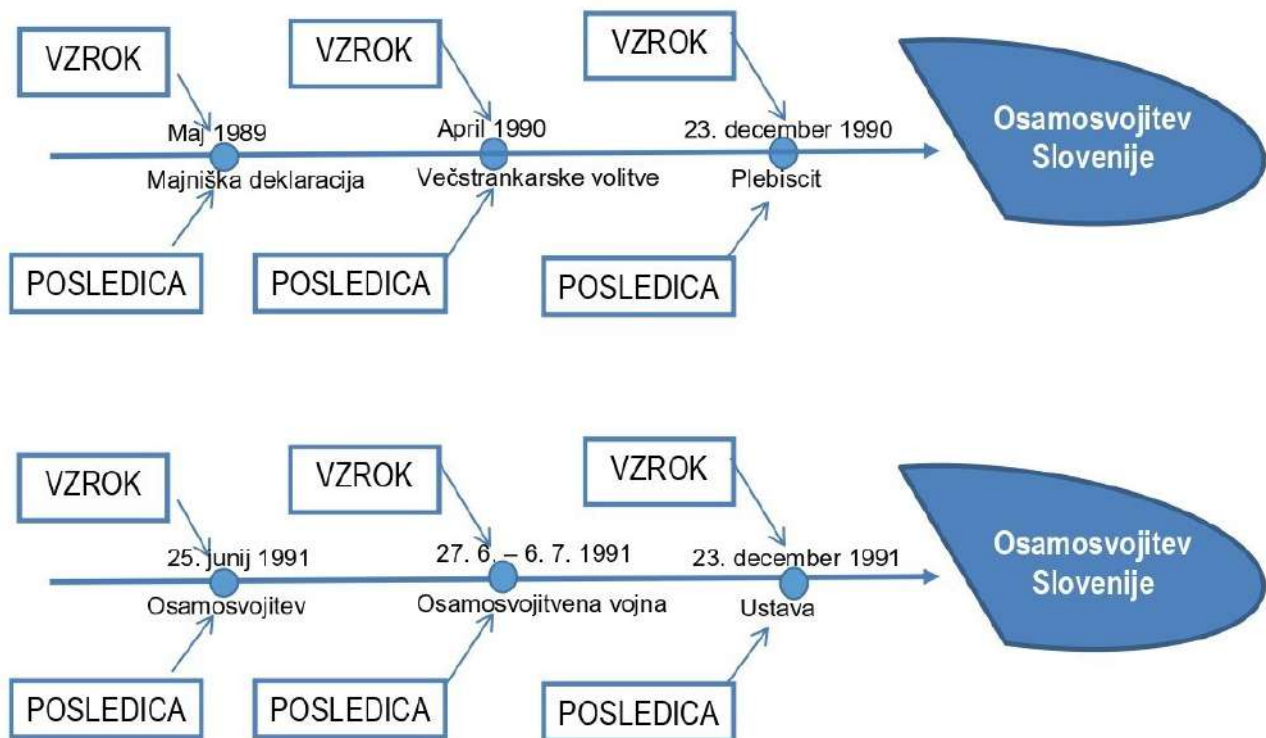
VZROK

VZROK

VZROK

Maj 1989
Majniška deklaracija

April 1990
Večstrankarske volitve

23. december 1990
Plebiscit

Osamosvojitev Slovenije

POSLEDICA

POSLEDICA

POSLEDICA

VZROK

VZROK

VZROK

25. junij 1991
Osamosvojitev

27. 6. – 6. 7. 1991
Osamosvojitvena vojna

23. december 1991
Ustava

Osamosvojitev Slovenije

POSLEDICA

POSLEDICA

POSLEDICA